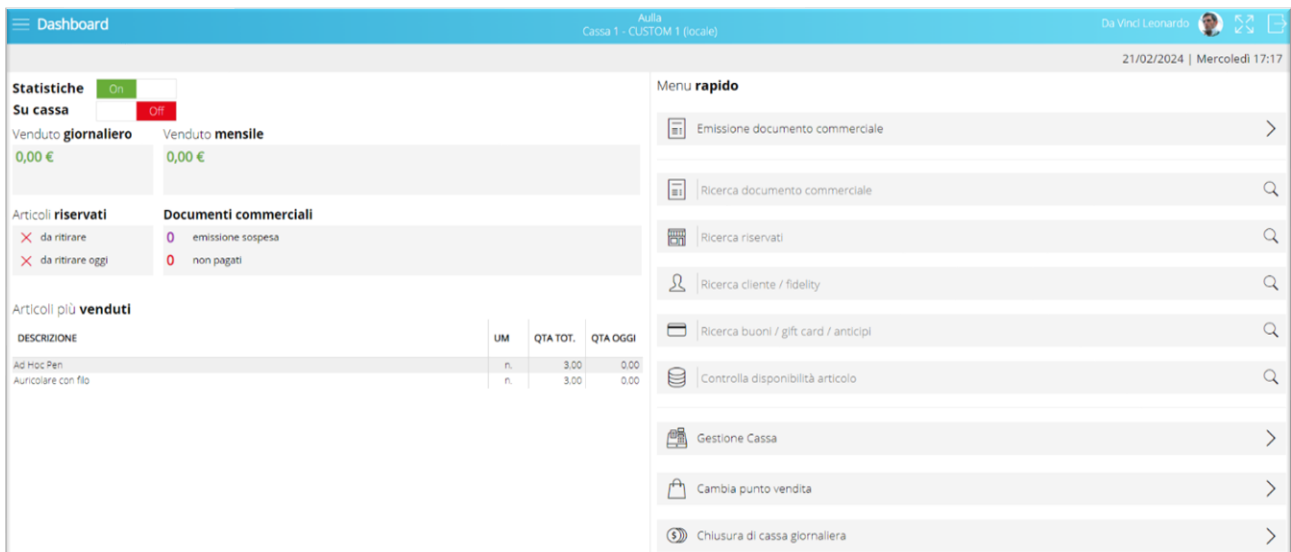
Dashboard

Aulla
Cassa 1 - CUSTOM 1 (locale)

Da Vinci Leonardo

21/02/2024 | Mercoledì 17:17

Statistiche On
Su cassa Off

Venduto giornaliero
0,00 €

Venduto mensile
0,00 €

Articoli riservati
da ritirare
da ritirare oggi

Documenti commerciali
0 emissione sospesa
0 non pagati

Articoli più venduti

| DESCRIZIONE | UM | QTA TOT. | QTA OGGI |
|---|---|---|---|
| Ad Hoc Pen | n. | 3,00 | 0,00 |
| Auricolare con filo | n. | 3,00 | 0,00 |

Menu rapido

Emissione documento commerciale

Ricerca documento commerciale

Ricerca riservati

Ricerca cliente / fidelity

Ricerca buoni / gift card / anticipi

Controlla disponibilità articolo

Gestione Cassa

Cambia punto vendita

Chiusura di cassa giornaliera